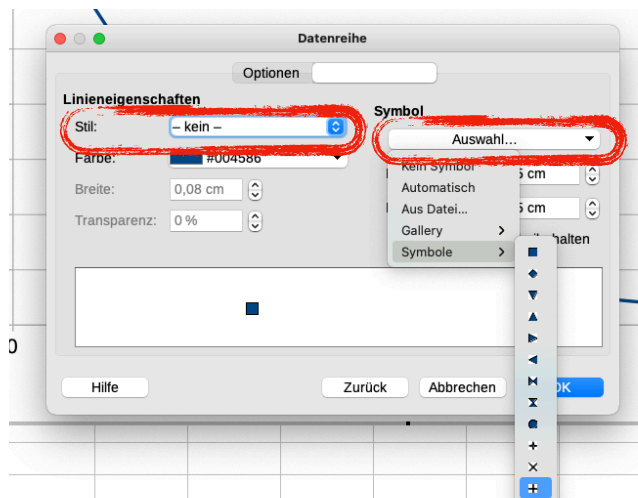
Datenreihe

Optionen

Linieneigenschaften

Stil: – kein –

Farbe: #004586

Breite: 0,08 cm

Transparenz: 0 %

Symbol

Auswahl...

Kein Symbol

Automatisch

Aus Datei...

Gallery

Symbole

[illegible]5 cm

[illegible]5 cm

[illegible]halten

0

Hilfe

Zurück

Abbrechen

OK